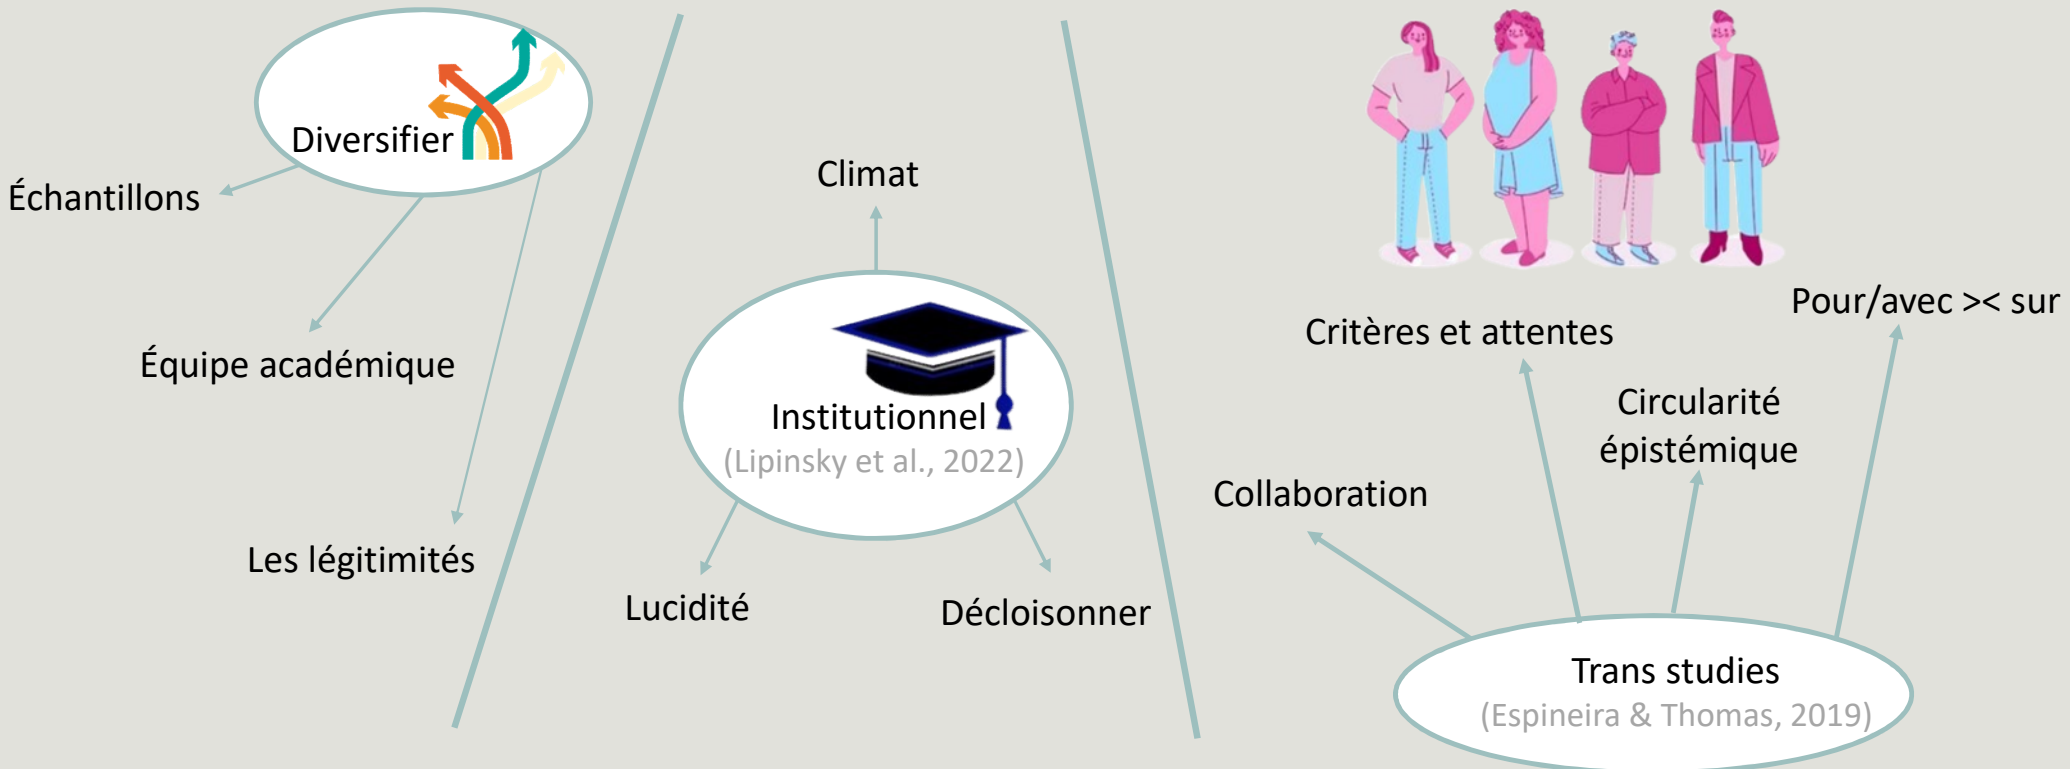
Diversifier

Échantillons

Équipe académique

Les légitimités

Climat

Institutionnel
(Lipinsky et al., 2022)

Lucidité

Décloisonner

Critères et attentes

Pour/avec >< sur

Circularité épistémique

Collaboration

Trans studies
(Espineira & Thomas, 2019)